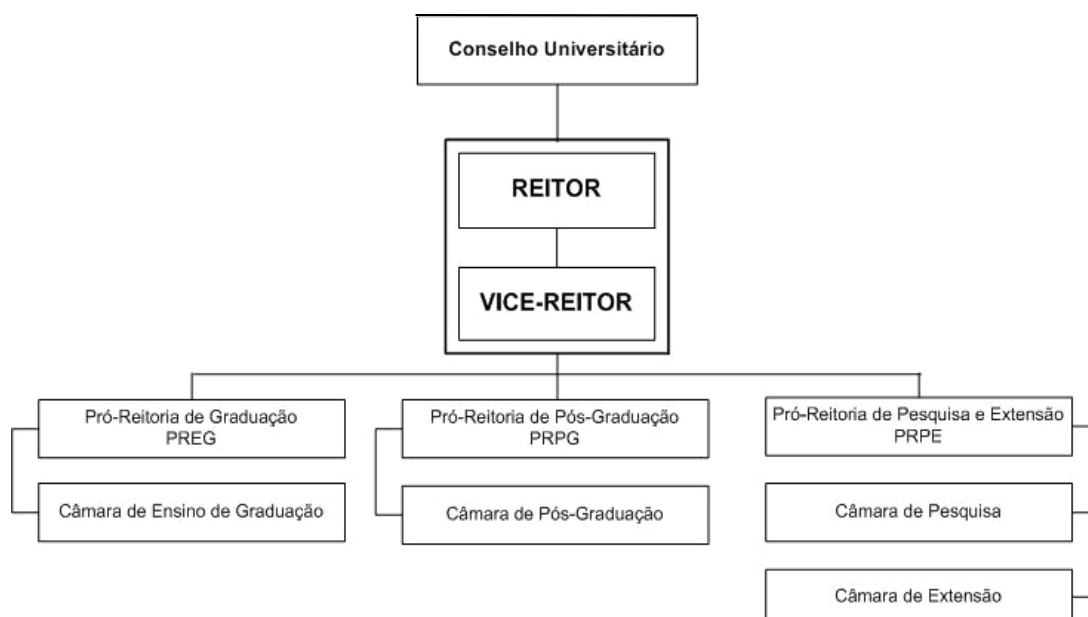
Conselho Universitário

REITOR

VICE-REITOR

Pró-Reitoria de Graduação
PREG

Câmara de Ensino de Graduação

Pró-Reitoria de Pós-Graduação
PRPG

Câmara de Pós-Graduação

Pró-Reitoria de Pesquisa e Extensão
PRPE

Câmara de Pesquisa

Câmara de Extensão